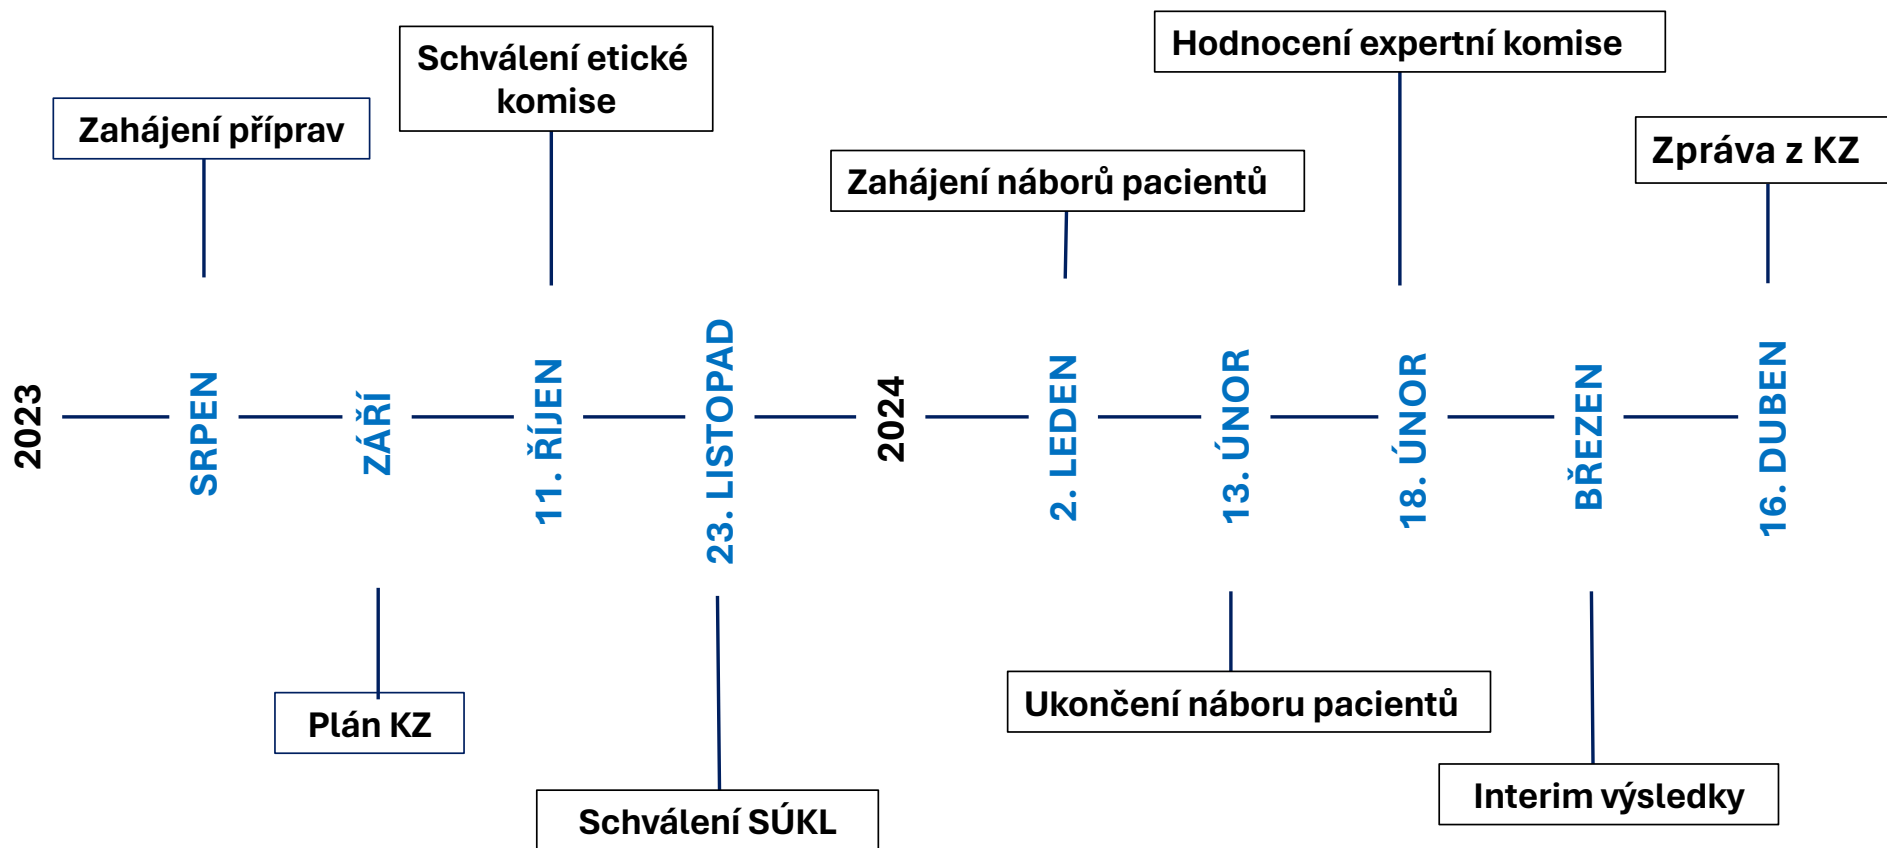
Zahájení příprav

Schválení etické komise

Hodnocení expertní komise

Zpráva z KZ

Zahájení náborů pacientů

2023

SRPEN

ZÁŘÍ

11. ŘÍJEN

23. LISTOPAD

2024

2. LEDEN

13. ÚNOR

18. ÚNOR

BŘEZEN

16. DUBEN

Plán KZ

Schválení SÚKL

Ukončení náboru pacientů

Interim výsledky